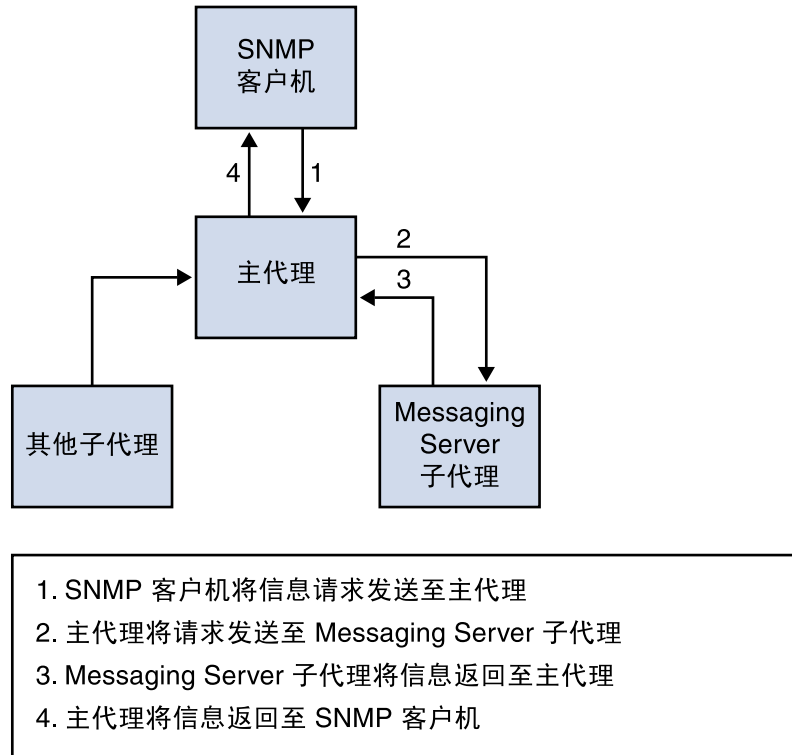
SNMP 客户机

4

1

主代理

2

3

其他子代理

Messaging Server 子代理

1. SNMP 客户机将信息请求发送至主代理
2. 主代理将请求发送至 Messaging Server 子代理
3. Messaging Server 子代理将信息返回至主代理
4. 主代理将信息返回至 SNMP 客户机